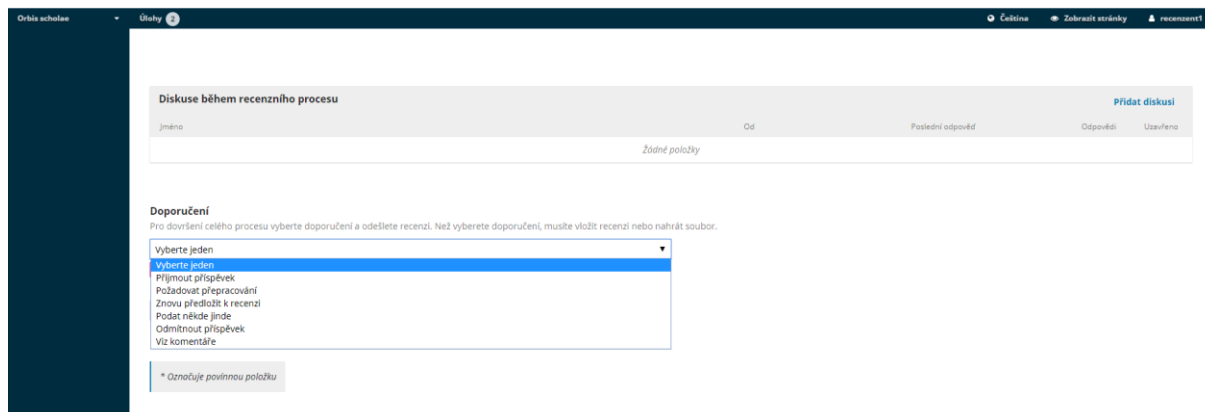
Orbis scholae
Úlohy 2
Čeština
Zobrazit stránky
recenzent1

Diskuse během recenzního procesu
Přidat diskusi

| Jméno | Od | Poslední odpověď | Odpovědi | Uzavřeno |
|---|---|---|---|---|
| Žádné položky | | | | |

Doporučení
Pro dovršení celého procesu vyberte doporučení a odešlete recenzi. Než vyberete doporučení, musíte vložit recenzi nebo nahrát soubor.

Vyberte jeden
Vyberte jeden
Přijmout příspěvek
Požadovat přepracování
Znovu předložit k recenzi
Podat někde jinde
Odmítnout příspěvek
Viz komentáře

* Označuje povinnou položku